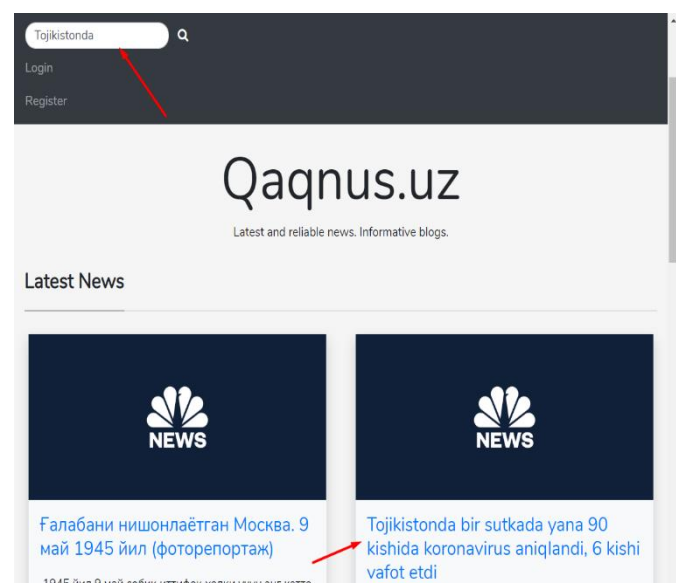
Tojikistonda

Login

Register

Qaqnus.uz

Latest and reliable news. Informative blogs.

Latest News

NEWS

Ғалабани нишонлаётган Москва. 9 май 1945 йил (фоторепортаж)

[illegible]

NEWS

Tojikistonda bir sutkada yana 90 kishida koronavirus aniqlandi, 6 kishi vafot etdi